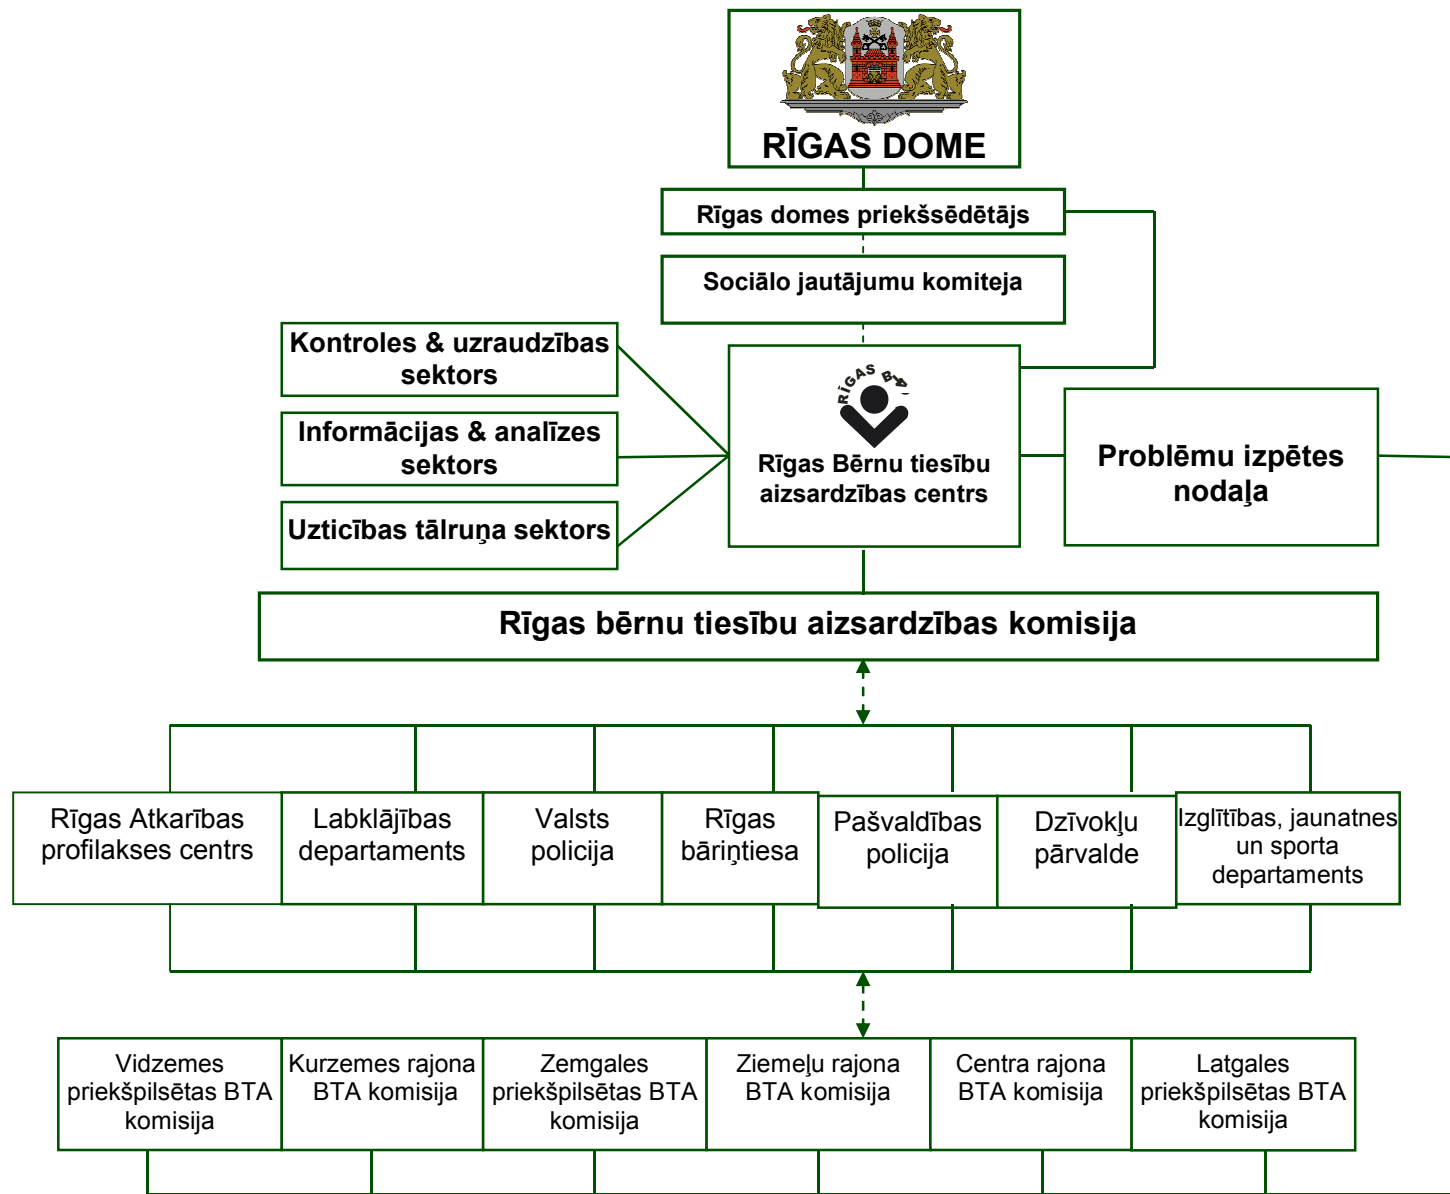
RĪGAS DOME

Rīgas domes priekšsēdētājs

Sociālo jautājumu komiteja

Kontroles & uzraudzības sektors

Informācijas & analīzes sektors

Uzticības tālruņa sektors

RĪGAS BĀ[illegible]

Rīgas Bērnu tiesību aizsardzības centrs

Problēmu izpētes nodaļa

Rīgas bērnu tiesību aizsardzības komisija

Rīgas Atkarības profilakses centrs

Labklājības departaments

Valsts policija

Rīgas bāriņtiesa

Pašvaldības policija

Dzīvokļu pārvalde

Izglītības, jaunatnes un sporta departaments

Vidzemes priekšpilsētas BTA komisija

Kurzemes rajona BTA komisija

Zemgales priekšpilsētas BTA komisija

Ziemeļu rajona BTA komisija

Centra rajona BTA komisija

Latgales priekšpilsētas BTA komisija